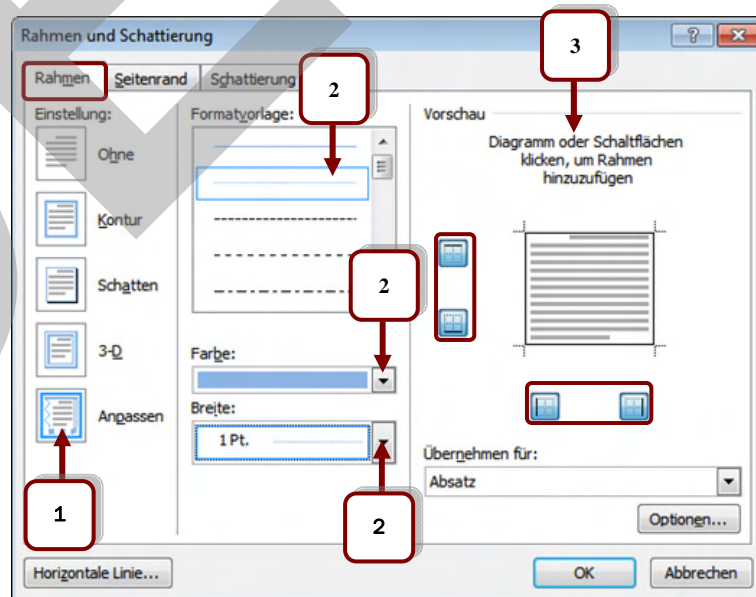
Rahmen und Schattierung

?

Rahmen | Seitenrand | Schattierung

Einstellung:

Ohne

Kontur

Schatten

3-D

Anpassen

Formatvorlage:

Farbe:

Breite:

1 Pt.

Vorschau

Diagramm oder Schaltflächen klicken, um Rahmen hinzuzufügen

Übernehmen für:

Absatz

Optionen...

Horizontale Linie...

OK

Abbrechen

1

2

2

2

3